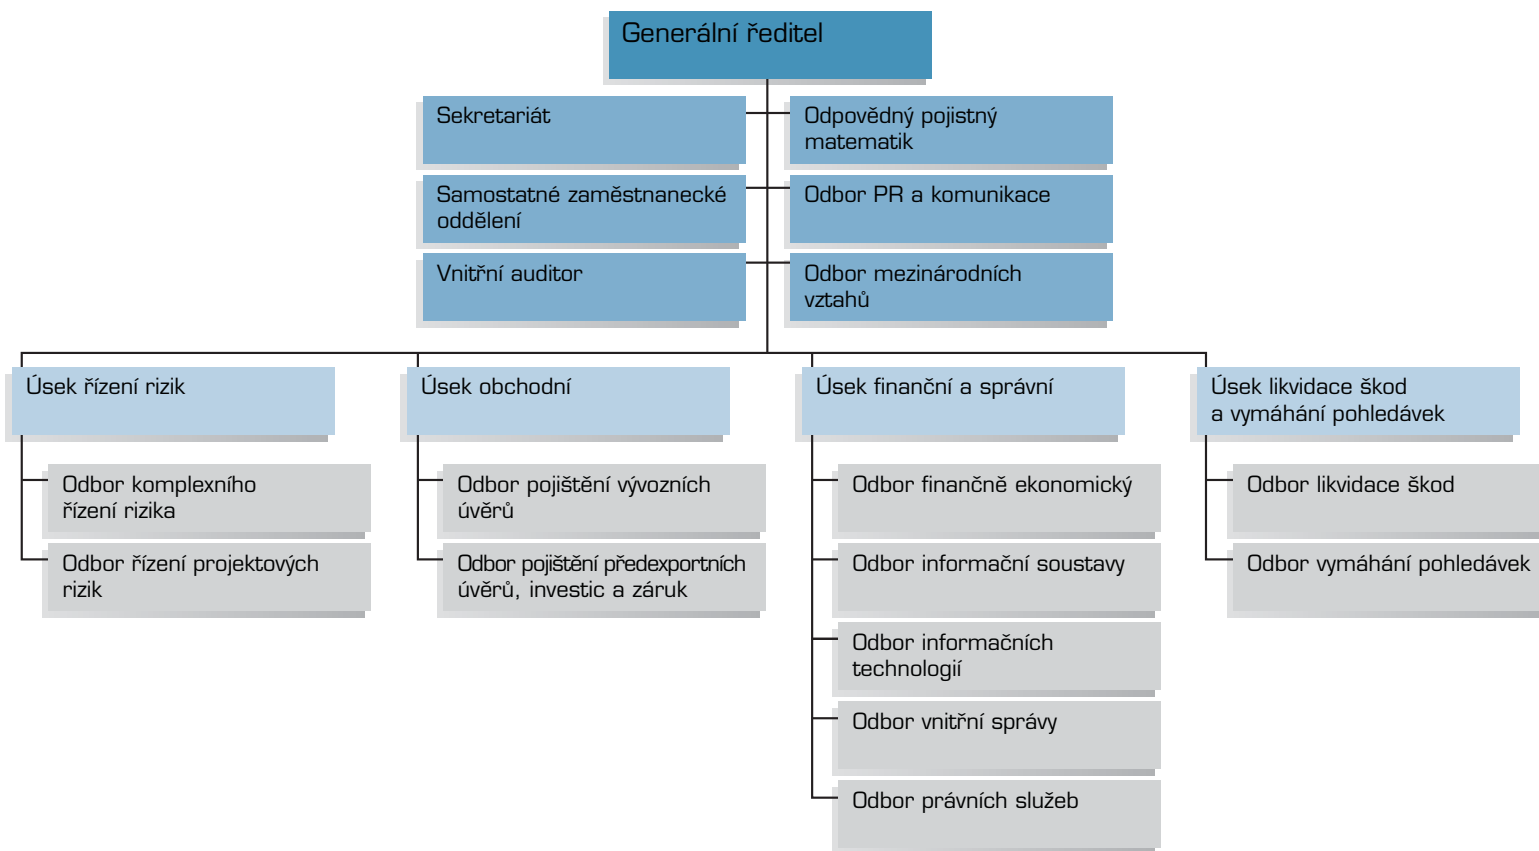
Generální ředitel

Sekretariát

Odpovědný pojistný matematik

Samostatné zaměstnanecké oddělení

Odbor PR a komunikace

Vnitřní auditor

Odbor mezinárodních vztahů

Úsek řízení rizik

Odbor komplexního řízení rizika

Odbor řízení projektových rizik

Úsek obchodní

Odbor pojištění vývozních úvěrů

Odbor pojištění předexportních úvěrů, investic a záruk

Úsek finanční a správní

Odbor finančně ekonomický

Odbor informační soustavy

Odbor informačních technologií

Odbor vnitřní správy

Odbor právních služeb

Úsek likvidace škod a vymáhání pohledávek

Odbor likvidace škod

Odbor vymáhání pohledávek